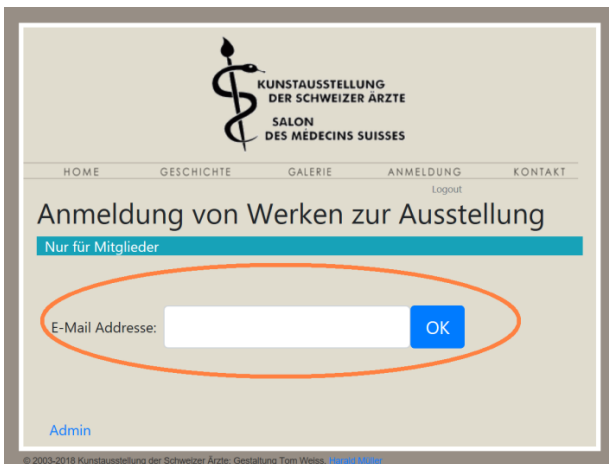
KUNSTAUSSTELLUNG
DER SCHWEIZER ÄRZTE
SALON
DES MÉDECINS SUISSES

HOME GESCHICHTE GALERIE ANMELDUNG KONTAKT

Logout

Anmeldung von Werken zur Ausstellung

Nur für Mitglieder

E-Mail Addresse: OK

Admin

© 2003-2018 Kunstausstellung der Schweizer Ärzte; Gestaltung Tom Weiss, Harald Müller